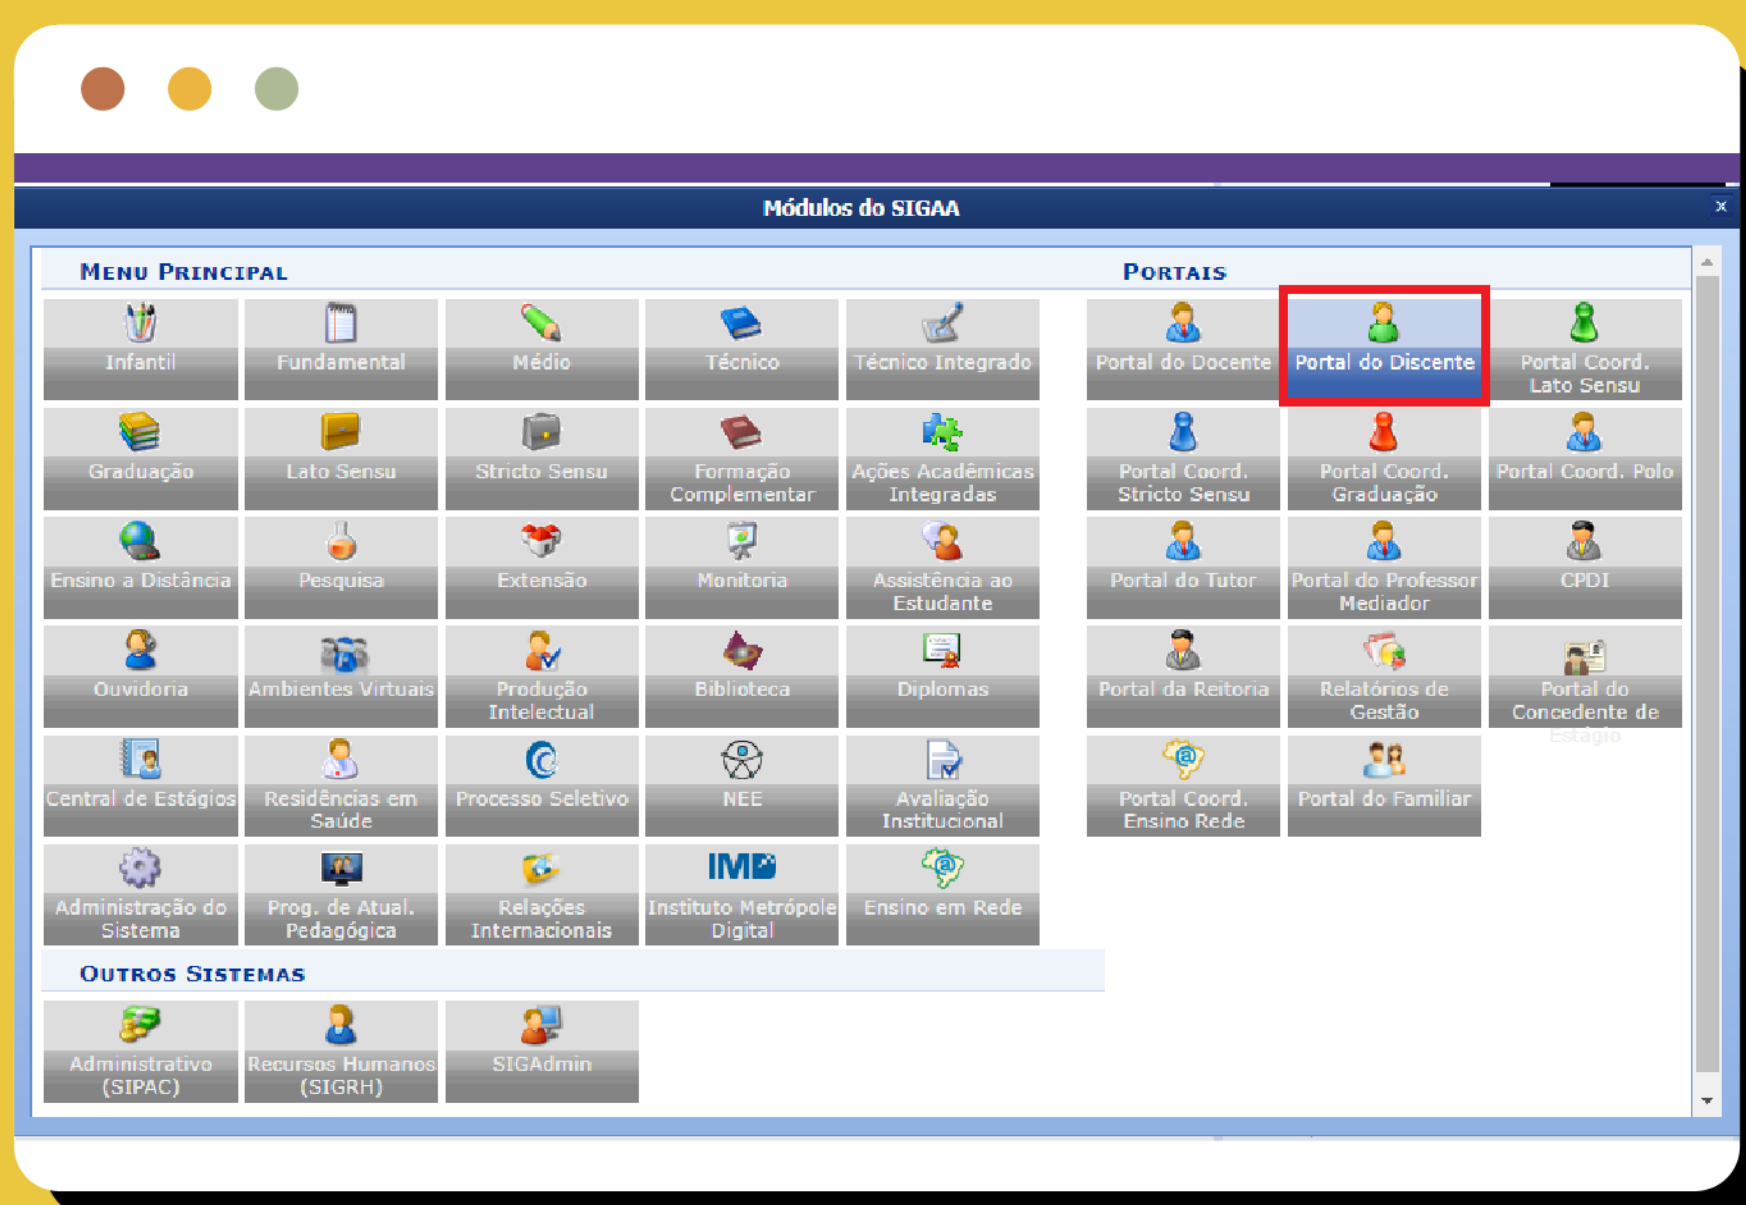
Módulos do SIGAA

×

MENU PRINCIPAL

Infantil
Fundamental
Médio
Técnico
Técnico Integrado
Graduação
Lato Sensu
Stricto Sensu
Formação Complementar
Ações Acadêmicas Integradas
Ensino a Distância
Pesquisa
Extensão
Monitoria
Assistência ao Estudante
Ouvidoria
Ambientes Virtuais
Produção Intelectual
Biblioteca
Diplomas
Central de Estágios
Residências em Saúde
Processo Seletivo
NEE
Avaliação Institucional
Administração do Sistema
Prog. de Atual. Pedagógica
Relações Internacionais
IMD Instituto Metrópole Digital
Ensino em Rede

OUTROS SISTEMAS

Administrativo (SIPAC)
Recursos Humanos (SIGRH)
SIGAdmin

PORTAIS

Portal do Docente
Portal do Discente
Portal Coord. Lato Sensu
Portal Coord. Stricto Sensu
Portal Coord. Graduação
Portal Coord. Polo
Portal do Tutor
Portal do Professor Mediador
CPDI
Portal da Reitoria
Relatórios de Gestão
Portal do Concedente de Estágio
Portal Coord. Ensino Rede
Portal do Familiar